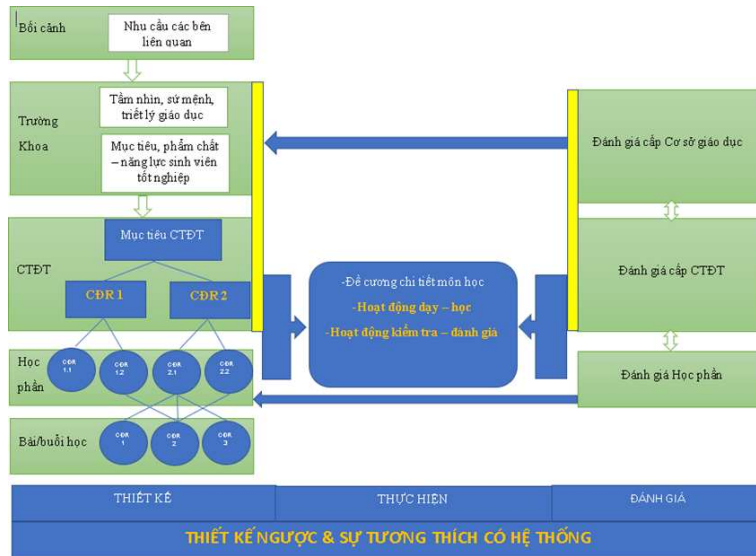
Bối cảnh

Nhu cầu các bên liên quan

Trường

Khoa

Tầm nhìn, sứ mệnh, triết lý giáo dục

Mục tiêu, phẩm chất – năng lực sinh viên tốt nghiệp

Đánh giá cấp Cơ sở giáo dục

CTĐT

Mục tiêu CTĐT

CĐR 1

CĐR 2

Đánh giá cấp CTĐT

-Đề cương chi tiết môn học

-Hoạt động dạy – học

-Hoạt động kiểm tra – đánh giá

Học phần

CĐR 1.1

CĐR 1.2

CĐR 2.1

CĐR 2.2

Đánh giá Học phần

Bài/buổi học

CĐR 1

CĐR 2

CĐR 3

THIẾT KẾ

THỰC HIỆN

ĐÁNH GIÁ

THIẾT KẾ NGƯỢC & SỰ TƯƠNG THÍCH CÓ HỆ THỐNG